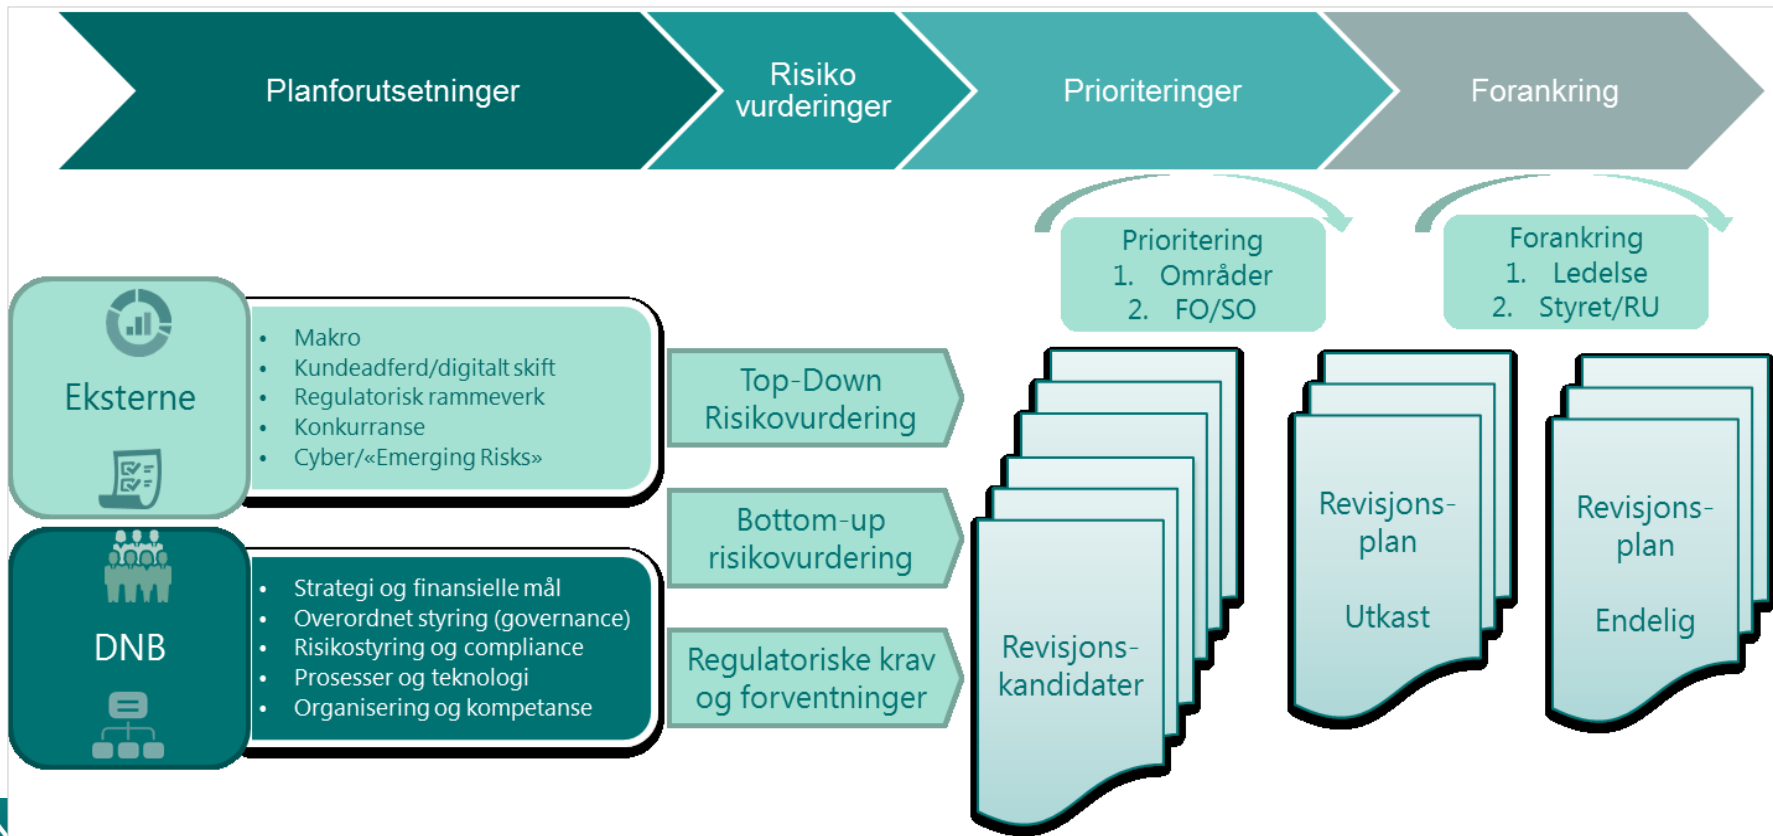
Planforutsetninger

Risiko vurderinger

Prioriteringer

Forankring

Prioritering
1. Områder
2. FO/SO

Forankring
1. Ledelse
2. Styret/RU

Eksterne

- Makro
- Kundeadferd/digitalt skift
- Regulatorisk rammeverk
- Konkurranse
- Cyber/«Emerging Risks»

DNB

- Strategi og finansielle mål
- Overordnet styring (governance)
- Risikostyring og compliance
- Prosesser og teknologi
- Organisering og kompetanse

Top-Down Risikovurdering

Bottom-up risikovurdering

Regulatoriske krav og forventninger

Revisjons-kandidater

Revisjons-plan

Utkast

Revisjons-plan

Endelig